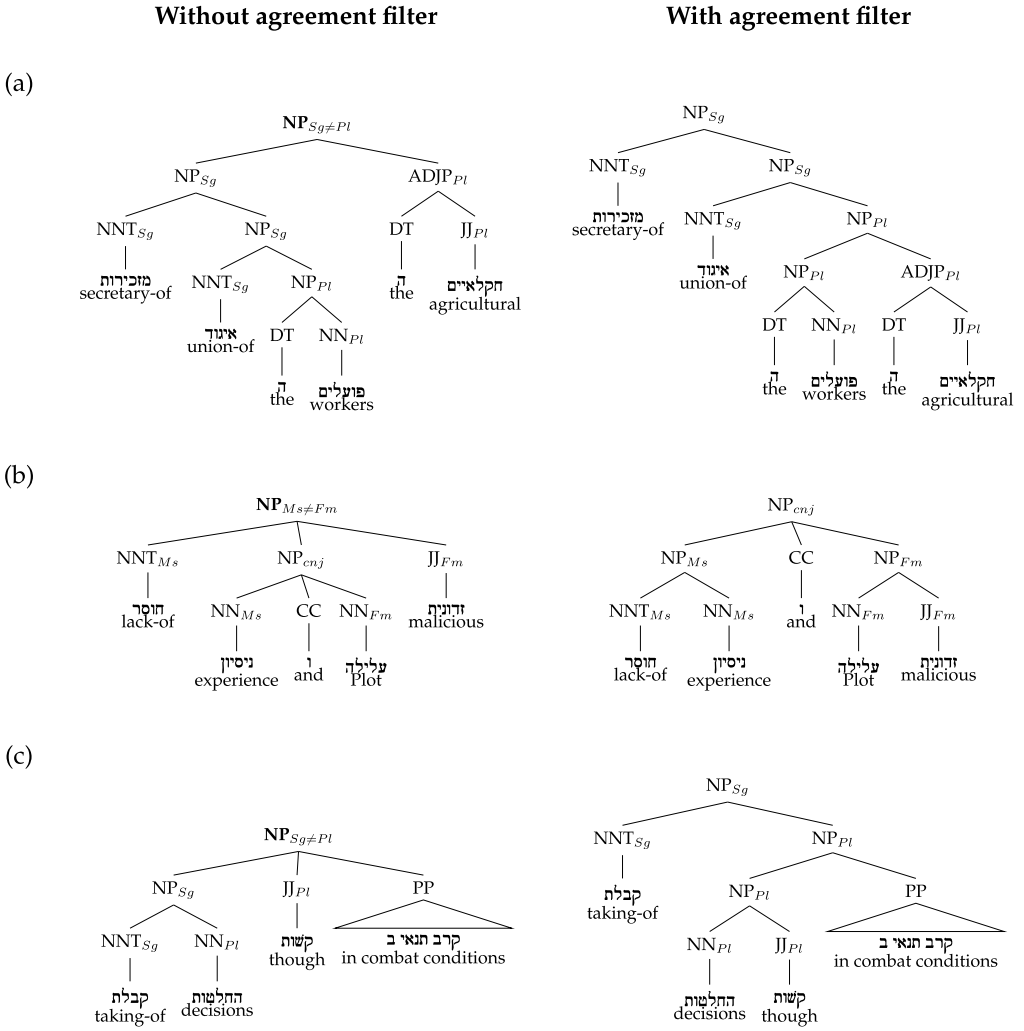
**Without agreement filter**

**With agreement filter**

(a)

$\mathbf{NP}_{Sg\neq Pl}$

NP$_{Sg}$

ADJP$_{Pl}$

NNT$_{Sg}$

NP$_{Sg}$

DT

JJ$_{Pl}$

מזכירות
secretary-of

NNT$_{Sg}$

NP$_{Pl}$

ה
the

חקלאיים
agricultural

איגוד
union-of

DT

NN$_{Pl}$

ה
the

פועלים
workers

NP$_{Sg}$

NNT$_{Sg}$

NP$_{Sg}$

מזכירות
secretary-of

NNT$_{Sg}$

NP$_{Pl}$

איגוד
union-of

NP$_{Pl}$

ADJP$_{Pl}$

DT

NN$_{Pl}$

DT

JJ$_{Pl}$

ה
the

פועלים
workers

ה
the

חקלאיים
agricultural

(b)

$\mathbf{NP}_{Ms\neq Fm}$

NNT$_{Ms}$

NP$_{cnj}$

JJ$_{Fm}$

חוסר
lack-of

NN$_{Ms}$

CC

NN$_{Fm}$

זדונית
malicious

ניסיון
experience

ו
and

עלילה
Plot

NP$_{cnj}$

NP$_{Ms}$

CC

NP$_{Fm}$

NNT$_{Ms}$

NN$_{Ms}$

ו
and

NN$_{Fm}$

JJ$_{Fm}$

חוסר
lack-of

ניסיון
experience

עלילה
Plot

זדונית
malicious

(c)

$\mathbf{NP}_{Sg\neq Pl}$

NP$_{Sg}$

JJ$_{Pl}$

PP

NNT$_{Sg}$

NN$_{Pl}$

קשות
though

קרב תנאי ב
in combat conditions

קבלת
taking-of

החלטות
decisions

NP$_{Sg}$

NNT$_{Sg}$

NP$_{Pl}$

קבלת
taking-of

NP$_{Pl}$

PP

NN$_{Pl}$

JJ$_{Pl}$

קרב תנאי ב
in combat conditions

החלטות
decisions

קשות
though